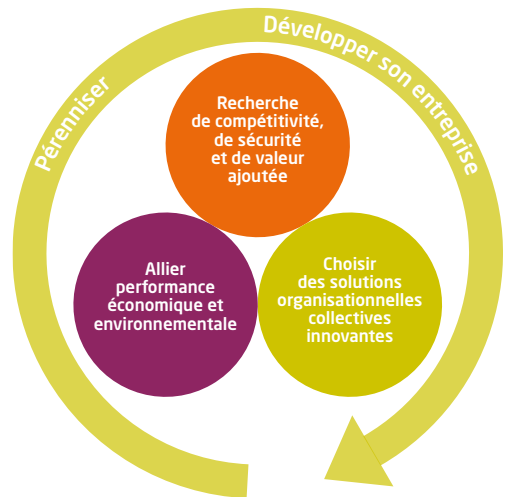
Pérenniser

Développer son entreprise

Recherche de compétitivité, de sécurité et de valeur ajoutée

Allier performance économique et environnementale

Choisir des solutions organisationnelles collectives innovantes